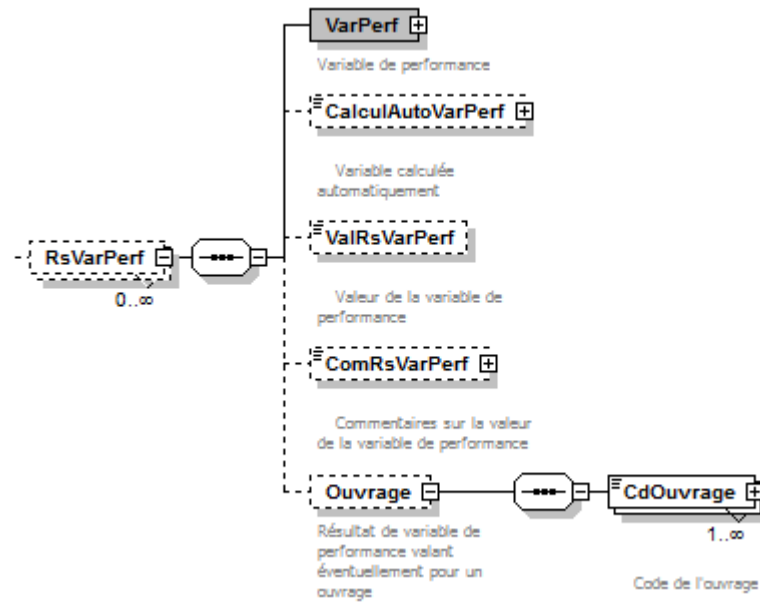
RsVarPerf

0..∞

VarPerf

Variable de performance

CalculAutoVarPerf

Variable calculée automatiquement

ValRsVarPerf

Valeur de la variable de performance

ComRsVarPerf

Commentaires sur la valeur de la variable de performance

Ouvrage

Résultat de variable de performance valant éventuellement pour un ouvrage

CdOuvrage

1..∞

Code de l'ouvrage